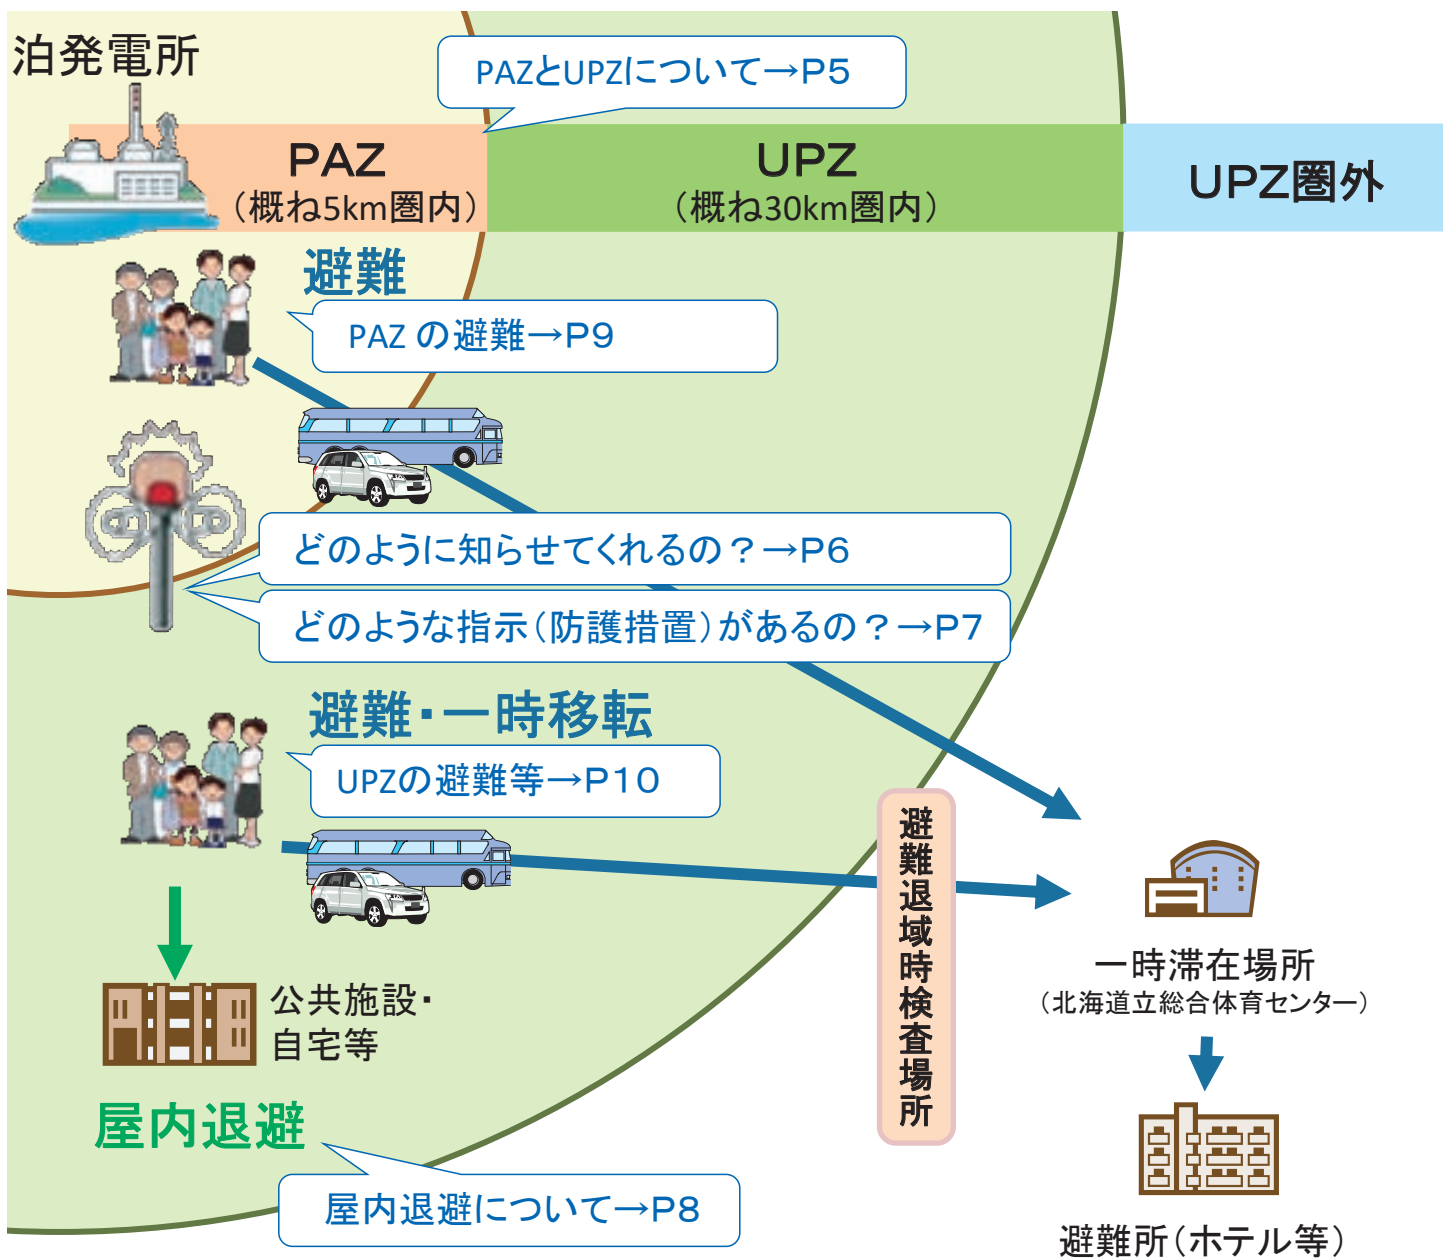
泊発電所

PAZとUPZについて→P5

PAZ
（概ね5km圏内）

UPZ
（概ね30km圏内）

UPZ圏外

避難

PAZ の避難→P9

どのように知らせてくれるの？→P6

どのような指示（防護措置）があるの？→P7

避難・一時移転

UPZの避難等→P10

避難退域時検査場所

一時滞在場所
（北海道立総合体育センター）

公共施設・
自宅等

屋内退避

屋内退避について→P8

避難所（ホテル等）